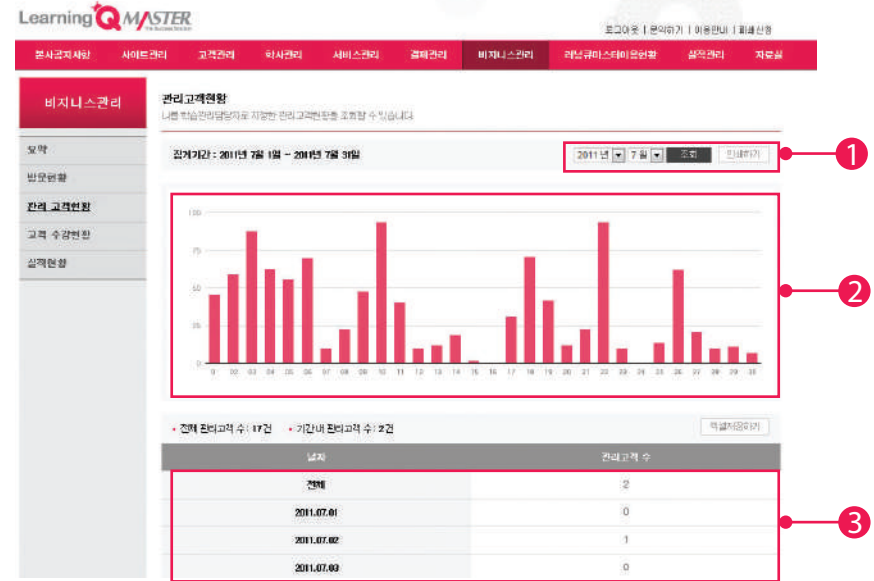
Learning Q MASTER

로그아웃 | 문의하기 | 이용안내 | 회원신청

본사공지사항 | 사이트관리 | 고객관리 | 학사관리 | 서비스관리 | 결제관리 | 비지니스관리 | 러닝큐마스터이용현황 | 실적관리 | 자료실

비지니스관리

요약
방문현황
관리 고객현황
고객 수강현황
실적현황

관리고객현황
나를 학습관리담당자로 지정한 관리고객현황을 조회할 수 있습니다

집계기간 : 2011년 7월 1일 ~ 2011년 7월 31일

2011 년 7 월 조회 인쇄하기

1

100
75
50
25
0

0 02 03 04 05 06 07 08 09 10 11 12 13 14 15 16 17 18 19 20 21 22 23 24 25 26 27 28 29 30 31

2

• 전체 관리고객 수 : 17건 • 기간내 관리고객 수 : 2건

엑셀저장하기

| 날짜 | 관리고객 수 |
|---|---|
| 전체 | 2 |
| 2011.07.01 | 0 |
| 2011.07.02 | 1 |
| 2011.07.03 | 0 |

3